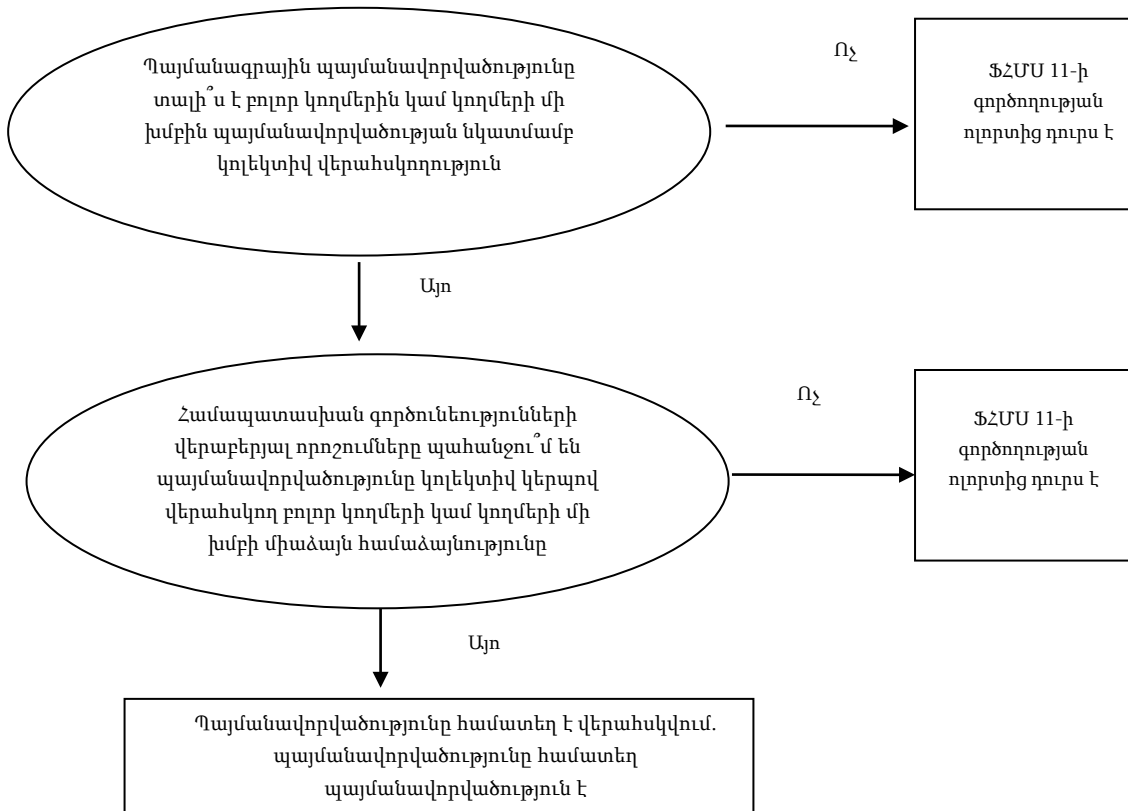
Պայմանագրային պայմանավորվածությունը տալի՞ս է բոլոր կողմերին կամ կողմերի մի խմբին պայմանավորվածության նկատմամբ կոլեկտիվ վերահսկողություն

Ոչ

ՖՀՄՍ 11-ի գործողության ոլորտից դուրս է

Այո

Համապատասխան գործունեությունների վերաբերյալ որոշումները պահանջու՞մ են պայմանավորվածությունը կոլեկտիվ կերպով վերահսկող բոլոր կողմերի կամ կողմերի մի խմբի միաձայն համաձայնությունը

Ոչ

ՖՀՄՍ 11-ի գործողության ոլորտից դուրս է

Այո

Պայմանավորվածությունը համատեղ է վերահսկվում. պայմանավորվածությունը համատեղ պայմանավորվածություն է